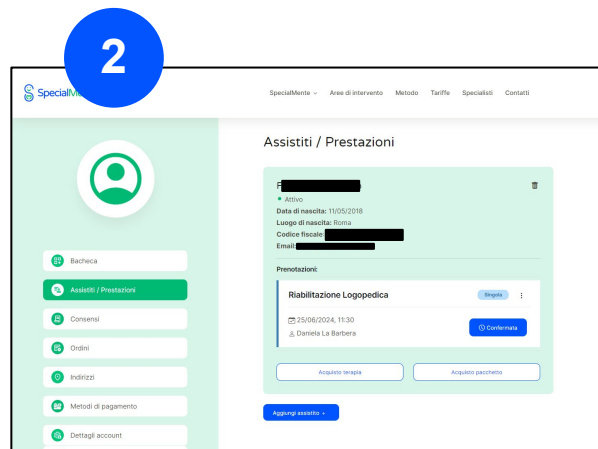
2

SpecialM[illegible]

SpecialMente ⌄ Aree di intervento Metodo Tariffe Specialisti Contatti

Bacheca
Assistiti / Prestazioni
Consensi
Ordini
Indirizzi
Metodi di pagamento
Dettagli account

Assistiti / Prestazioni

F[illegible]

• Attivo
Data di nascita: 11/05/2018
Luogo di nascita: Roma
Codice fiscale: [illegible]
Email: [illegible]

Prenotazioni:

Riabilitazione Logopedica
Singola

25/06/2024, 11:30
Daniela La Barbera
Confermata

Acquisto terapia
Acquisto pacchetto

Aggiungi assistito +